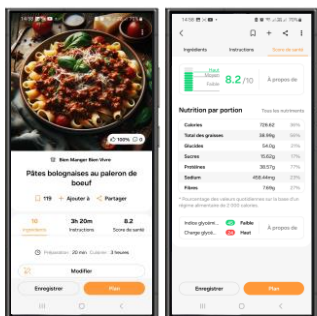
11:16

100% 0

Bien Manger Bien Vivre

Pâtes bolognaises au paleron de boeuf

119 + Ajouter à Partager

10 Ingrédients

3h 20m Instructions

8.2 Score de santé

Préparation 20 min Cuisson 3 heures

Modifier

Enregistrer

Plan

11:16 71%

Ingrédients Instructions Score de santé

Haut Moyen Faible

8.2 /10

À propos de

Nutrition par portion

Tous les nutriments

| | | |
|---|---|---|
| Calories | 728.62 | 36% |
| Total des graisses | 38.99g | 56% |
| Glucides | 54.21g | 20% |
| Sucres | 15.62g | 17% |
| Protéines | 38.57g | 77% |
| Sodium | 458.44mg | 20% |
| Fibres | 7.49g | 27% |

* Pourcentage des valeurs quotidiennes sur la base d'un régime alimentaire de 2 000 calories.

Indice glycémi... 48 Faible

Charge glycé... 26 Haut

À propos de

Enregistrer

Plan